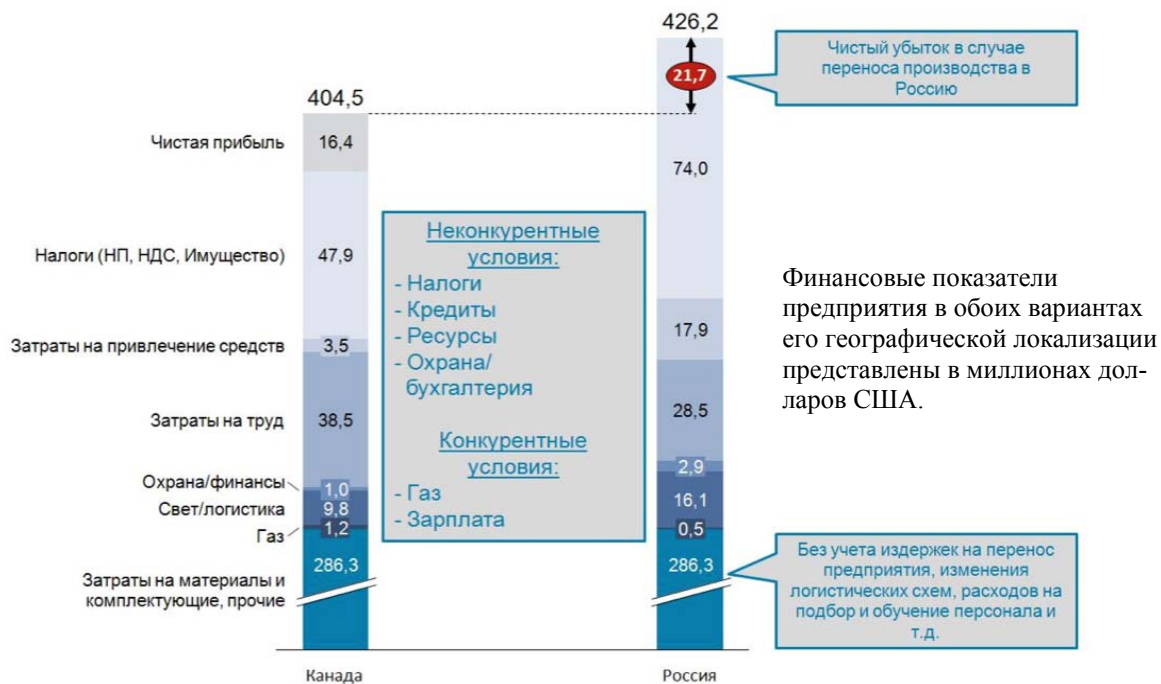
426,2

Чистый убыток в случае переноса производства в Россию

21,7

404,5

Чистая прибыль 16,4

74,0

Налоги (НП, НДС, Имущество) 47,9

Неконкурентные условия:
- Налоги
- Кредиты
- Ресурсы
- Охрана/ бухгалтерия

Конкурентные условия:
- Газ
- Зарплата

Финансовые показатели предприятия в обоих вариантах его географической локализации представлены в миллионах долларов США.

Затраты на привлечение средств 3,5

17,9

Затраты на труд 38,5

28,5

Охрана/финансы 1,0

2,9

Свет/логистика 9,8

16,1

Газ 1,2

0,5

286,3

286,3

Затраты на материалы и комплектующие, прочие

Без учета издержек на перенос предприятия, изменения логистических схем, расходов на подбор и обучение персонала и т.д.

Канада

Россия